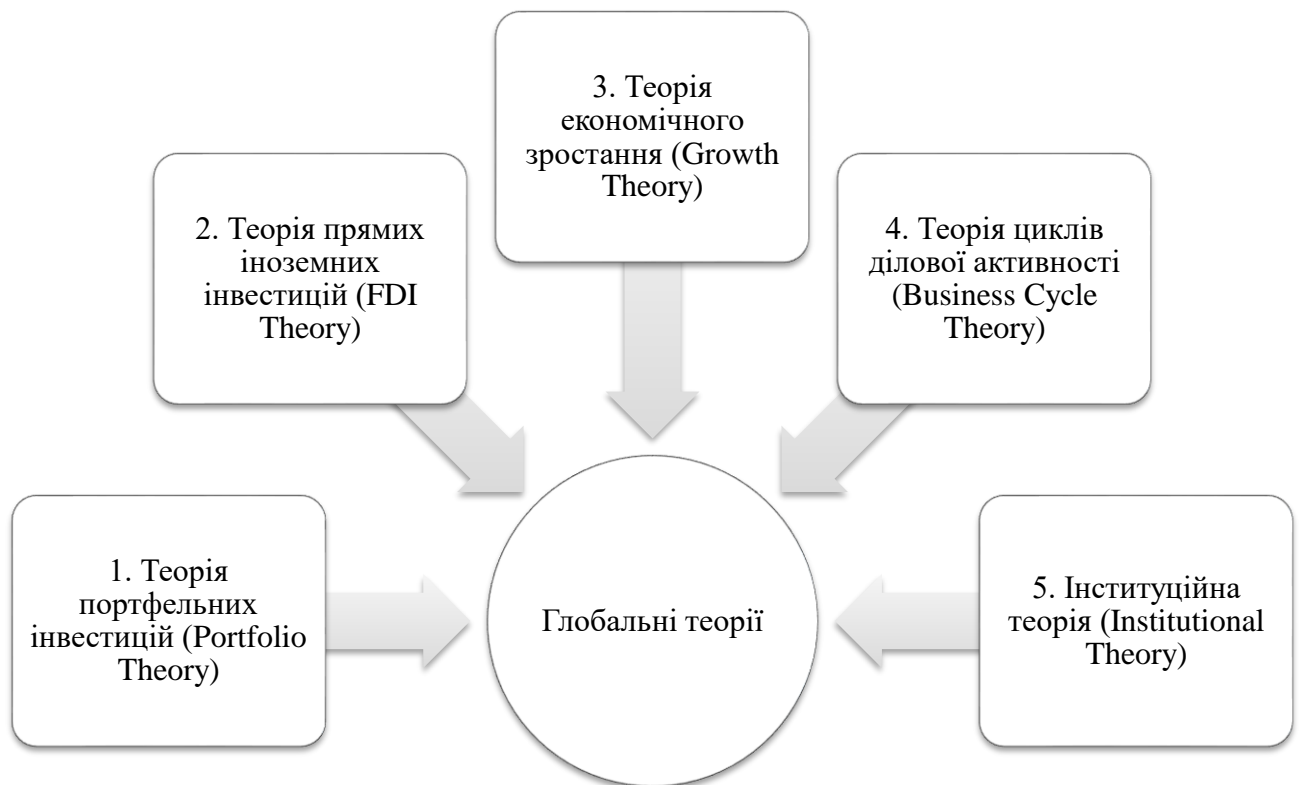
3. Теорія економічного зростання (Growth Theory)

2. Теорія прямих іноземних інвестицій (FDI Theory)

4. Теорія циклів ділової активності (Business Cycle Theory)

1. Теорія портфельних інвестицій (Portfolio Theory)

Глобальні теорії

5. Інституційна теорія (Institutional Theory)